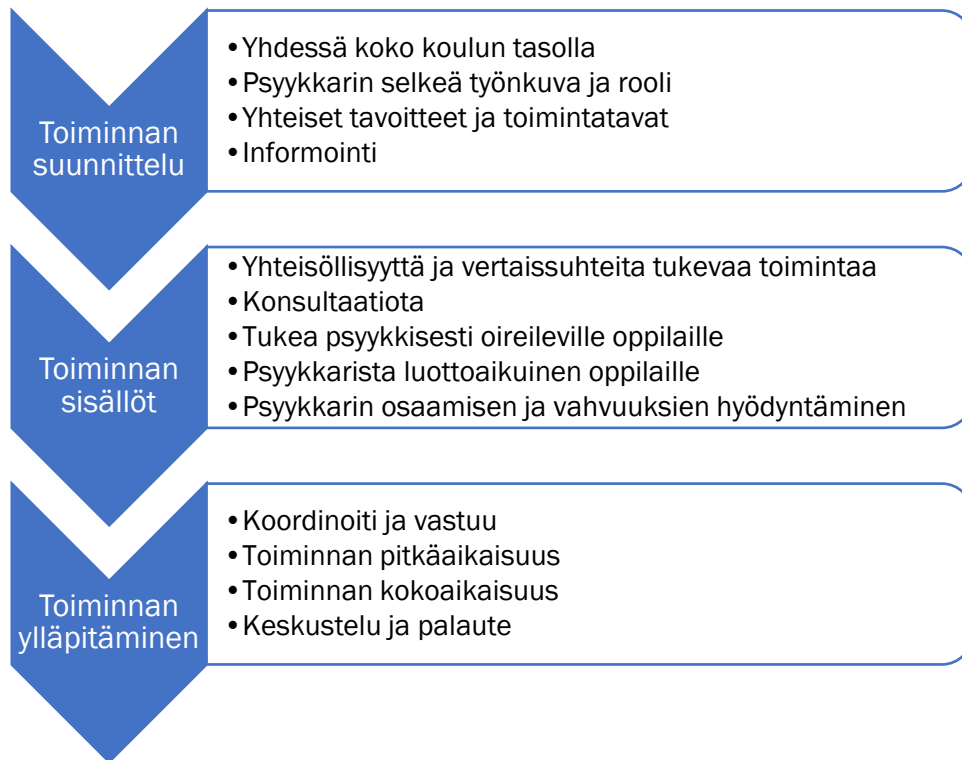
Toiminnan suunnittelu

- Yhdessä koko koulun tasolla
- Psyykkarin selkeä työnkuva ja rooli
- Yhteiset tavoitteet ja toimintatavat
- Informointi

Toiminnan sisällöt

- Yhteisöllisyyttä ja vertaissuhteita tukevaa toimintaa
- Konsultaatiota
- Tukea psyykkisesti oireileville oppilaille
- Psyykkarista luottoaikuinen oppilaille
- Psyykkarin osaamisen ja vahvuuksien hyödyntäminen

Toiminnan ylläpitäminen

- Koordinoiti ja vastuu
- Toiminnan pitkäaikaisuus
- Toiminnan kokoaikaisuus
- Keskustelu ja palaute